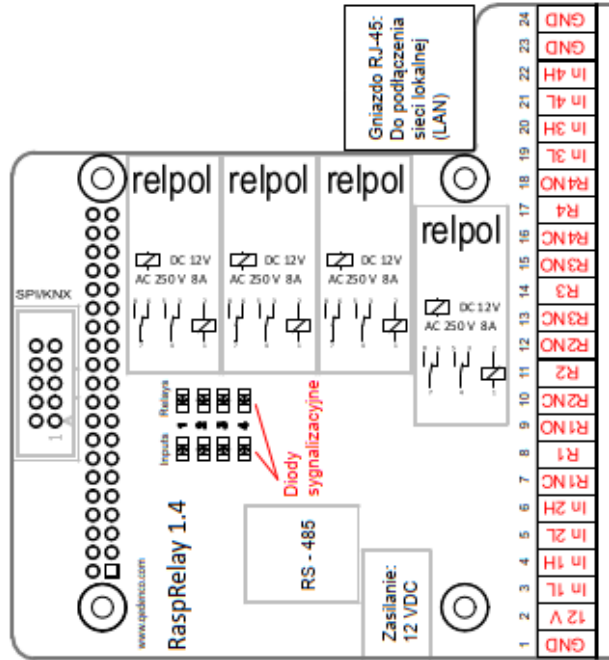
Gniazdo RJ-45: Do podłączenia sieci lokalnej (LAN)

relpol relpol relpol relpol

DC 12V AC 250 V 8A
DC 12V AC 250 V 8A
DC 12V AC 250 V 8A
DC 12V AC 250 V 8A

SPI/KNX

1

Relays
Inputs
1 2 3 4

Diody sygnalizacyjne

RaspRelay 1.4
www.gedemo.com

RS - 485

Zasilanie: 12 VDC

| 24 | GND |
|---|---|
| 23 | GND |
| 22 | In 4H |
| 21 | In 4L |
| 20 | In 3H |
| 19 | In 3L |
| 18 | R4NO |
| 17 | R4 |
| 16 | R4NC |
| 15 | R3NO |
| 14 | R3 |
| 13 | R3NC |
| 12 | R2NO |
| 11 | R2 |
| 10 | R2NC |
| 9 | R1NO |
| 8 | R1 |
| 7 | R1NC |
| 6 | In 2H |
| 5 | In 2L |
| 4 | In 1H |
| 3 | In 1L |
| 2 | 12 V |
| 1 | GND |